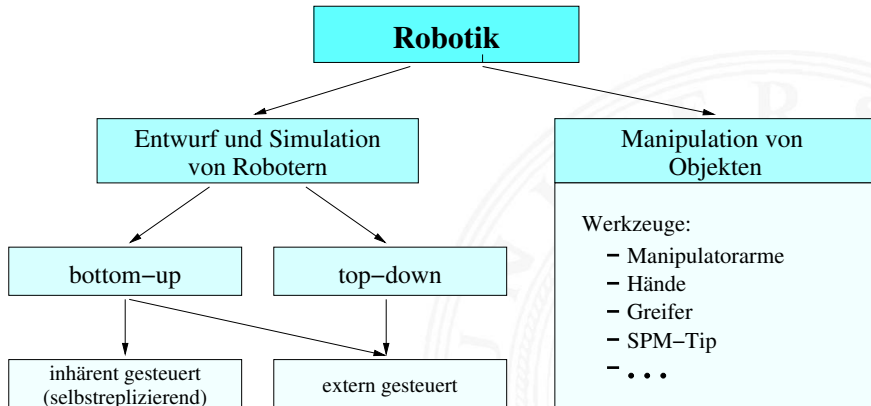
Robotik

Entwurf und Simulation von Robotern

Manipulation von Objekten

Werkzeuge:
– Manipulatorarme
– Hände
– Greifer
– SPM–Tip
– . . .

bottom–up

top–down

inhärent gesteuert (selbstreplizierend)

extern gesteuert